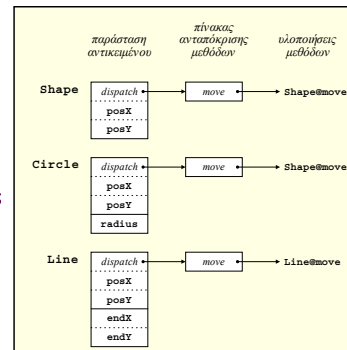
παράσταση αντικειμένου

πίνακας ανταπόκρισης μεθόδων

υλοποιήσεις μεθόδων

Shape

dispatch

posX

posY

move

Shape@move

Circle

dispatch

posX

posY

radius

move

Shape@move

Line

dispatch

posX

posY

endX

endY

move

Line@move